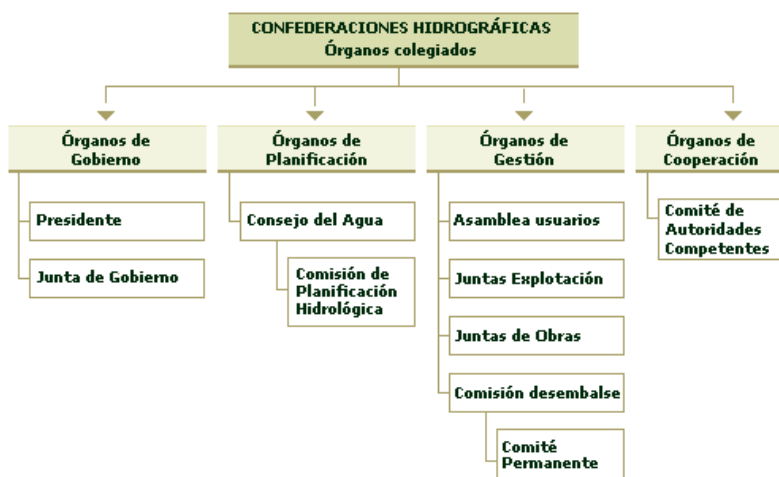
CONFEDERACIONES HIDROGRÁFICAS
Órganos colegiados

Órganos de Gobierno

Presidente

Junta de Gobierno

Órganos de Planificación

Consejo del Agua

Comisión de Planificación Hidrológica

Órganos de Gestión

Asamblea usuarios

Juntas Explotación

Juntas de Obras

Comisión desembalse

Comité Permanente

Órganos de Cooperación

Comité de Autoridades Competentes